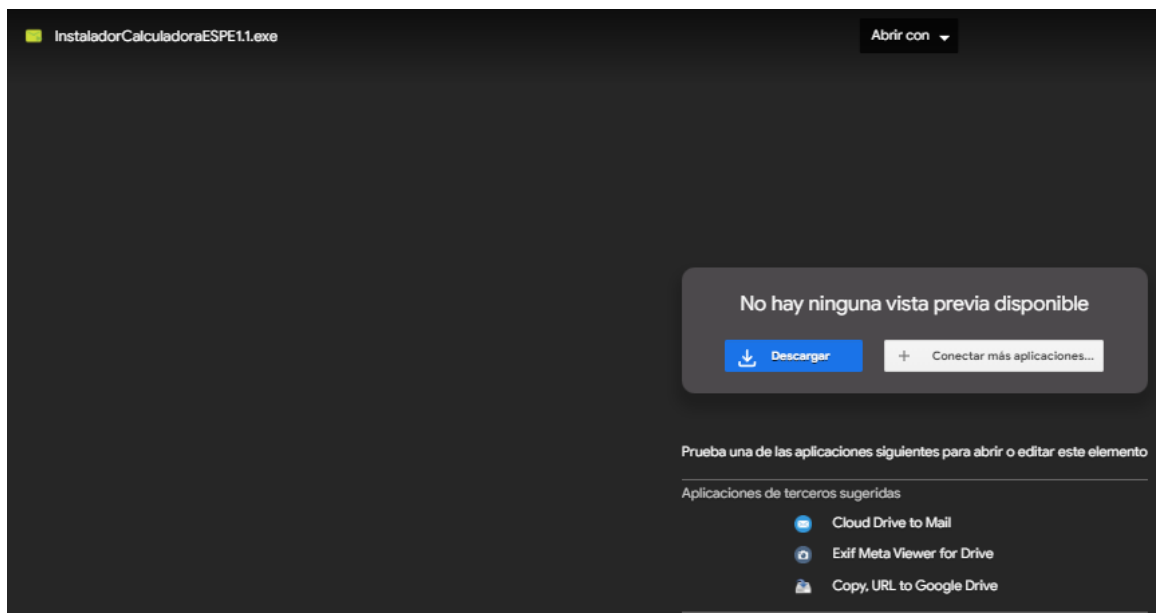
InstaladorCalculadoraESPE1.1.exe

Abrir con

No hay ninguna vista previa disponible

Descargar

Conectar más aplicaciones...

Prueba una de las aplicaciones siguientes para abrir o editar este elemento

Aplicaciones de terceros sugeridas

Cloud Drive to Mail

Exif Meta Viewer for Drive

Copy, URL to Google Drive